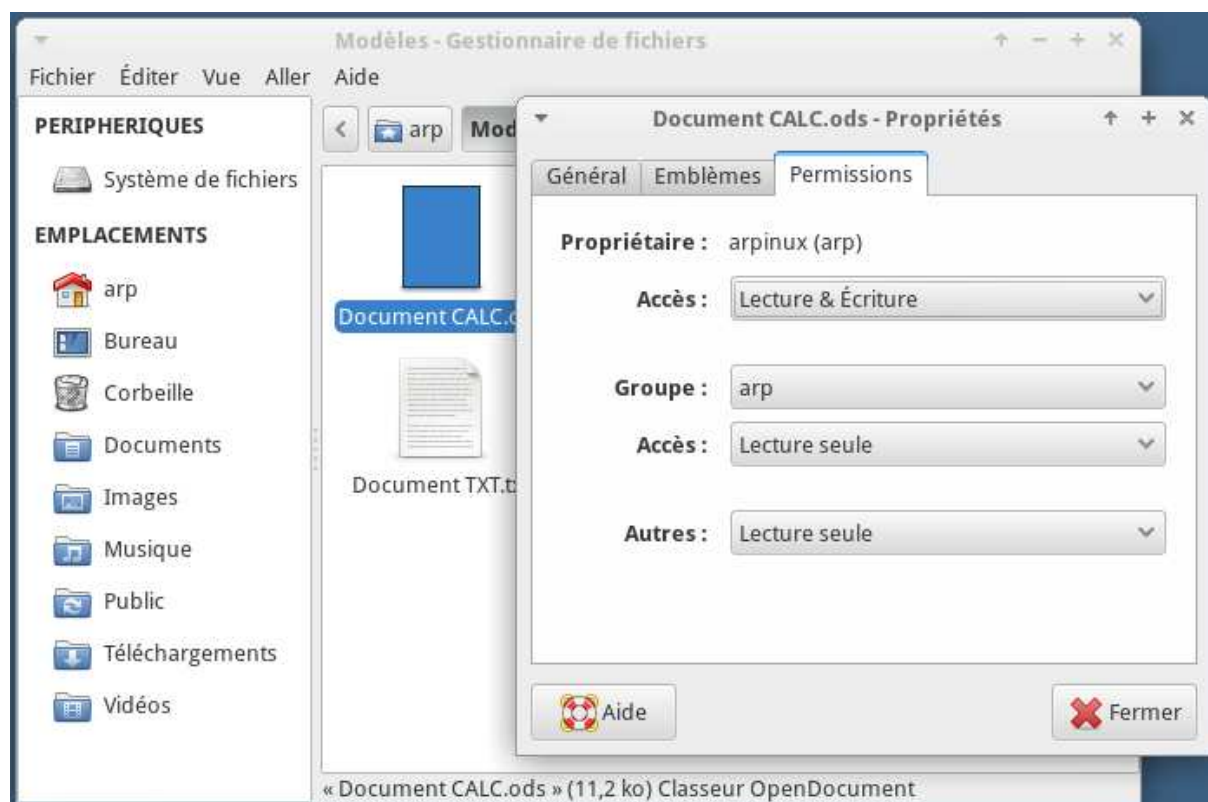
Modèles - Gestionnaire de fichiers

Fichier Éditer Vue Aller Aide

PERIPHERIQUES

Système de fichiers

EMPLACEMENTS

arp

Bureau

Corbeille

Documents

Images

Musique

Public

Téléchargements

Vidéos

arp Mod

Document CALC.o

Document TXT.t

Document CALC.ods - Propriétés

Général Emblèmes Permissions

Propriétaire : arpinux (arp)

Accès : Lecture & Écriture

Groupe : arp

Accès : Lecture seule

Autres : Lecture seule

Aide

Fermer

« Document CALC.ods » (11,2 ko) Classeur OpenDocument